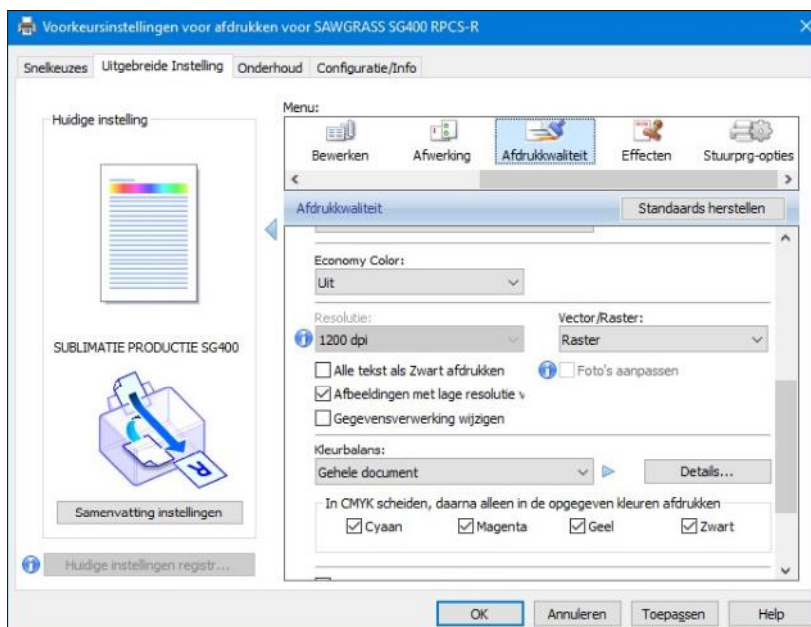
Voorkeursinstellingen voor afdrukken voor SAWGRASS SG400 RPCS-R

Snelkeuzes | Uitgebreide Instelling | Onderhoud | Configuratie/Info

Huidige instelling

SUBLIMATIE PRODUCTIE SG400

Samenvatting instellingen

Huidige instellingen registr...

Menu:

Bewerken | Afwerking | Afdrukkwaliteit | Effecten | Stuurprg-opties

Afdrukkwaliteit

Standaards herstellen

Economy Color:

Uit

Resolutie:

1200 dpi

Vector/Raster:

Raster

Alle tekst als Zwart afdrukken

Foto's aanpassen

Afbeeldingen met lage resolutie v

Gegevensverwerking wijzigen

Kleurbalans:

Gehele document

Details...

In CMYK scheiden, daarna alleen in de opgegeven kleuren afdrukken

Cyaan | Magenta | Geel | Zwart

OK | Annuleren | Toepassen | Help